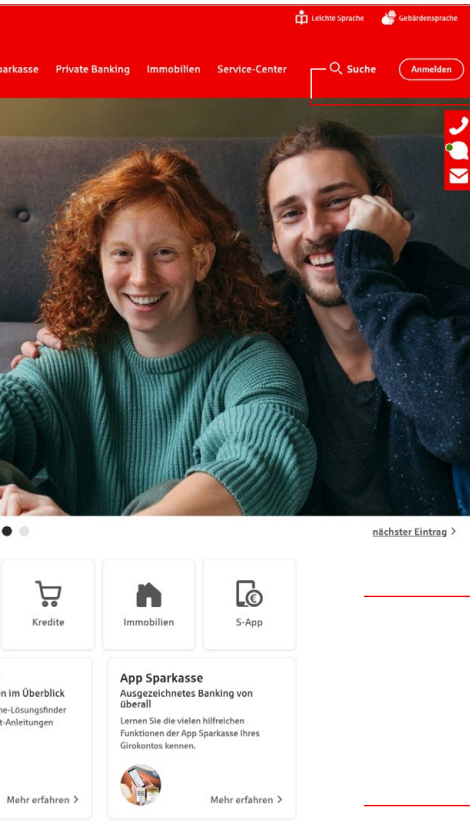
Leichte Sprache Gebärdensprache

parkasse Private Banking Immobilien Service-Center Suche Anmelden

nächster Eintrag >

Kredite

Immobilien

S-App

n im Überblick
ne-Lösungsfinder
t-Anleitungen

Mehr erfahren >

App Sparkasse
Ausgezeichnetes Banking von überall
Lernen Sie die vielen hilfreichen Funktionen der App Sparkasse Ihres Girokontos kennen.

Mehr erfahren >